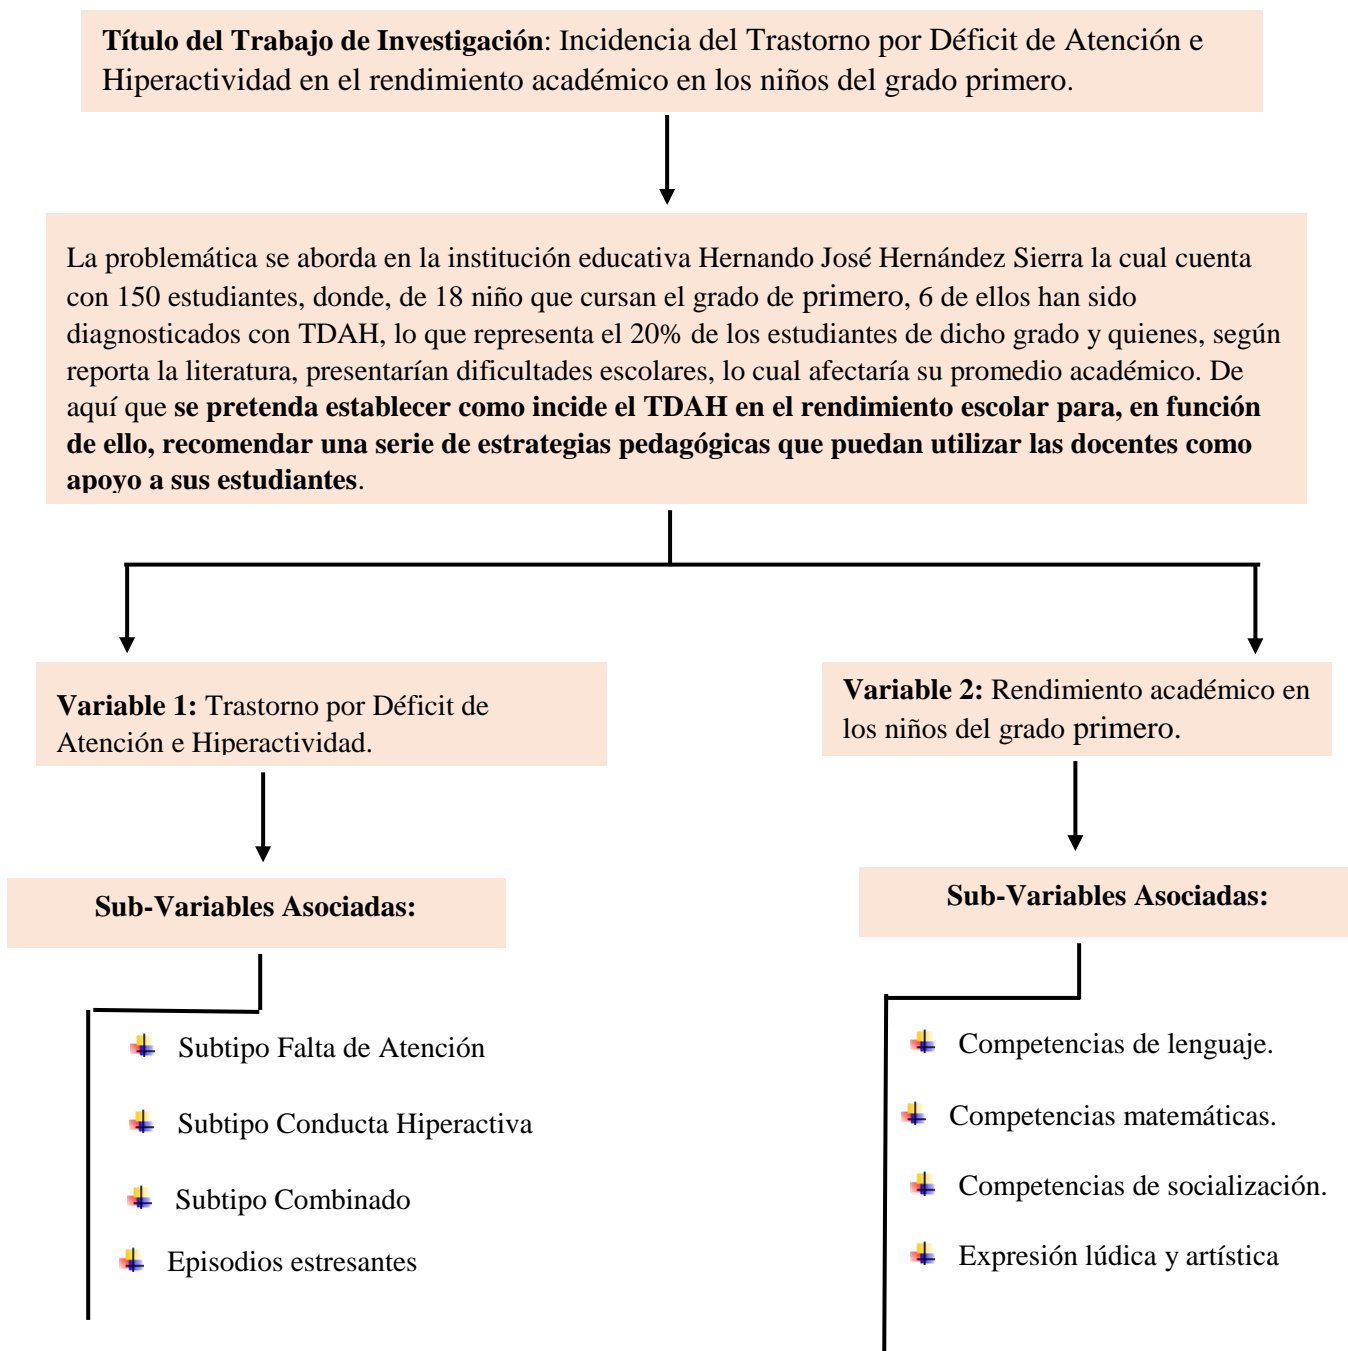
**Título del Trabajo de Investigación**: Incidencia del Trastorno por Déficit de Atención e Hiperactividad en el rendimiento académico en los niños del grado primero.

La problemática se aborda en la institución educativa Hernando José Hernández Sierra la cual cuenta con 150 estudiantes, donde, de 18 niño que cursan el grado de primero, 6 de ellos han sido diagnosticados con TDAH, lo que representa el 20% de los estudiantes de dicho grado y quienes, según reporta la literatura, presentarían dificultades escolares, lo cual afectaría su promedio académico. De aquí que **se pretenda establecer como incide el TDAH en el rendimiento escolar para, en función de ello, recomendar una serie de estrategias pedagógicas que puedan utilizar las docentes como apoyo a sus estudiantes**.

**Variable 1:** Trastorno por Déficit de Atención e Hiperactividad.

**Sub-Variables Asociadas:**

Subtipo Falta de Atención

Subtipo Conducta Hiperactiva

Subtipo Combinado

Episodios estresantes

**Variable 2:** Rendimiento académico en los niños del grado primero.

**Sub-Variables Asociadas:**

Competencias de lenguaje.

Competencias matemáticas.

Competencias de socialización.

Expresión lúdica y artística